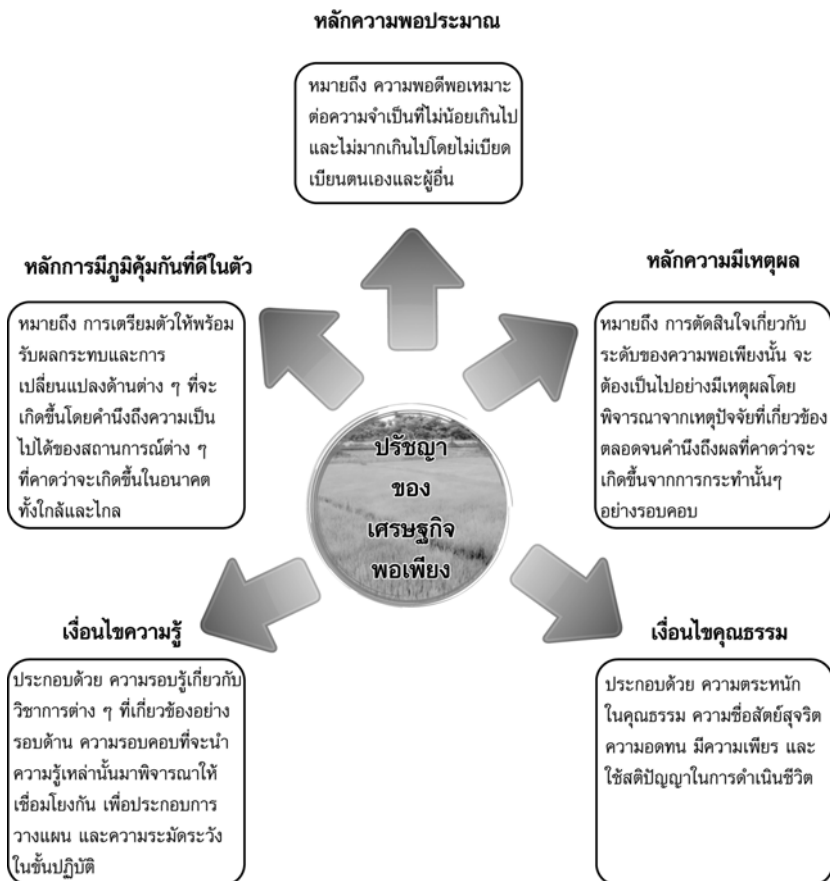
หลักความพอประมาณ

หมายถึง ความพอดีพอเหมาะต่อความจำเป็นที่ไม่น้อยเกินไปและไม่มากเกินไปโดยไม่เบียดเบียนตนเองและผู้อื่น

หลักการมีภูมิคุ้มกันที่ดีในตัว

หมายถึง การเตรียมตัวให้พร้อมรับผลกระทบและการเปลี่ยนแปลงด้านต่าง ๆ ที่จะเกิดขึ้นโดยคำนึงถึงความเป็นไปได้ของสถานการณ์ต่าง ๆ ที่คาดว่าจะเกิดขึ้นในอนาคตทั้งใกล้และไกล

หลักความมีเหตุผล

หมายถึง การตัดสินใจเกี่ยวกับระดับของความพอเพียงนั้น จะต้องเป็นไปอย่างมีเหตุผลโดยพิจารณาจากเหตุปัจจัยที่เกี่ยวข้องตลอดจนคำนึงถึงผลที่คาดว่าจะเกิดขึ้นจากการกระทำนั้นๆ อย่างรอบคอบ

ปรัชญา ของ เศรษฐกิจ พอเพียง

เงื่อนไขความรู้

ประกอบด้วย ความรอบรู้เกี่ยวกับวิชาการต่าง ๆ ที่เกี่ยวข้องอย่างรอบด้าน ความรอบคอบที่จะนำความรู้เหล่านั้นมาพิจารณาให้เชื่อมโยงกัน เพื่อประกอบการวางแผน และความระมัดระวังในขั้นปฏิบัติ

เงื่อนไขคุณธรรม

ประกอบด้วย ความตระหนักในคุณธรรม ความซื่อสัตย์สุจริต ความอดทน มีความเพียร และใช้สติปัญญาในการดำเนินชีวิต